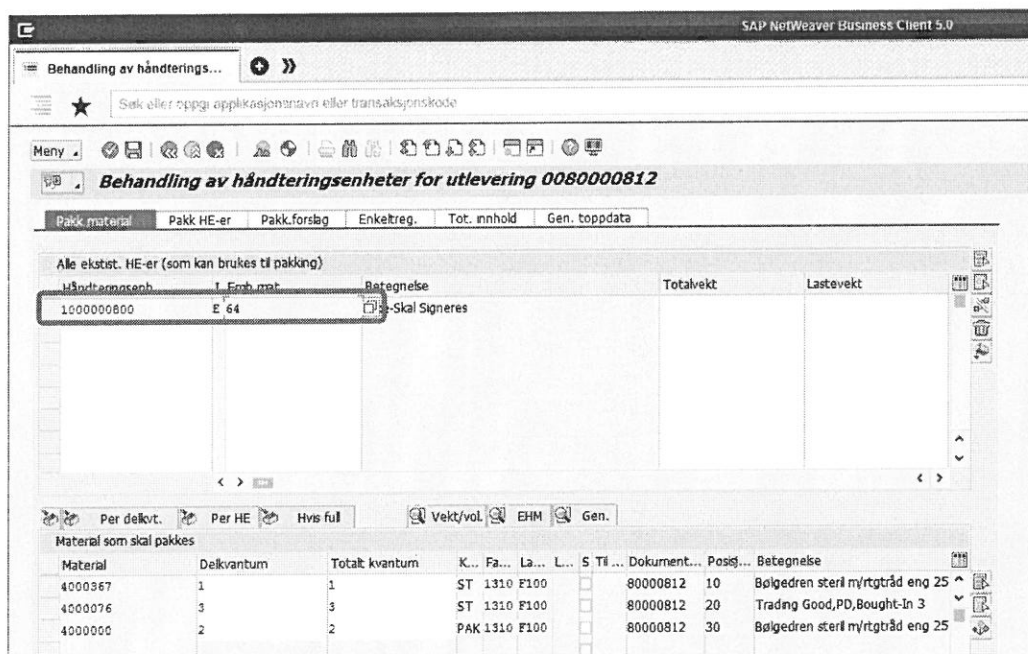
SAP NetWeaver Business Client 5.0

Behandling av håndterings...

Søk eller oppgi applikasjonsnavn eller transaksjonskode

Meny

Behandling av håndteringsenheter for utlevering 0080000812

Pakk material | Pakk HE-er | Pakk.forslag | Enkeltreg. | Tot. innhold | Gen. toppdata

Alle ekstist. HE-er (som kan brukes til pakking)

| Håndteringsenh | I | Emb.mat | Betegnelse | Totalvekt | Lastevekt |
|---|---|---|---|---|---|
| 1000000800 | E | 64 | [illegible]-Skal Signeres | | |

Per delkvt. | Per HE | Hvis full | Vekt/vol. | EHM | Gen.

Material som skal pakkes

| Material | Delkvantum | Totalt kvantum | K... | Fa... | La... | L... | S | Ti ... | Dokument... | Posisj... | Betegnelse |
|---|---|---|---|---|---|---|---|---|---|---|---|
| 4000367 | 1 | 1 | ST | 1310 | F100 | | | | 80000812 | 10 | Bølgedren steril m/rtgtråd eng 25 |
| 4000076 | 3 | 3 | ST | 1310 | F100 | | | | 80000812 | 20 | Trading Good,PD,Bought-In 3 |
| 4000000 | 2 | 2 | PAK | 1310 | F100 | | | | 80000812 | 30 | Bølgedren steril m/rtgtråd eng 25 |